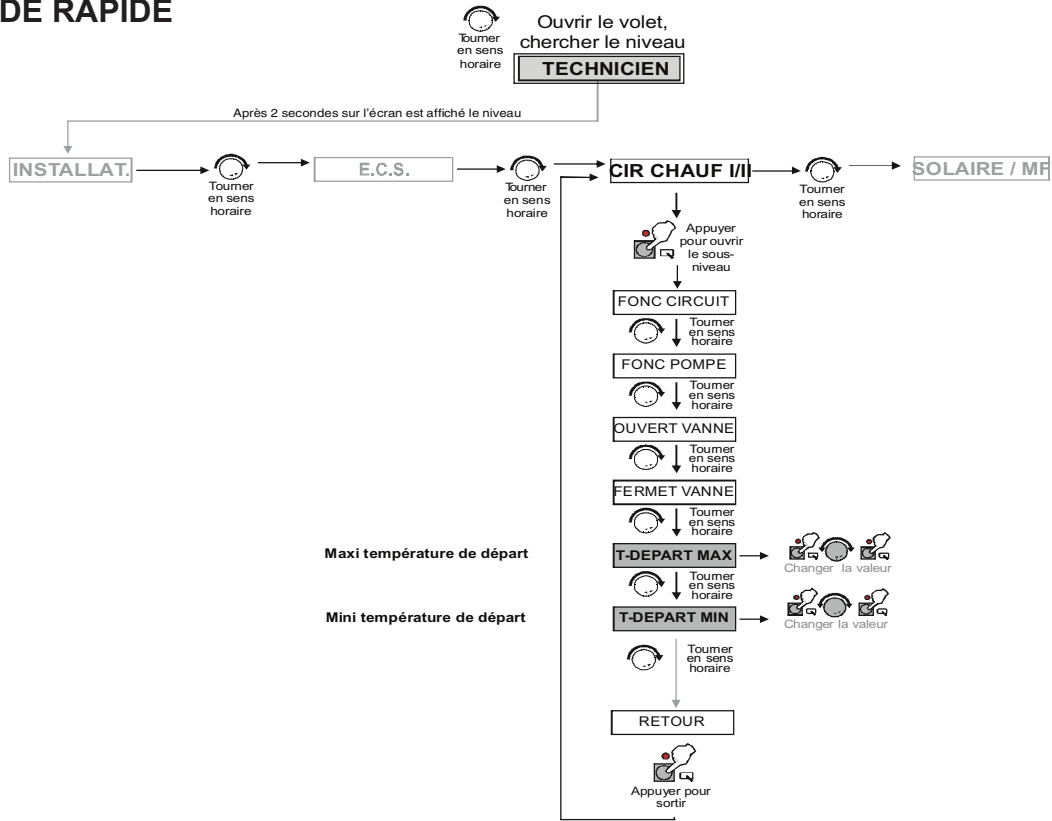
DE RAPIDE

Tourner en sens horaire

Ouvrir le volet, chercher le niveau

TECHNICIEN

Après 2 secondes sur l'écran est affiché le niveau

INSTALLAT.

Tourner en sens horaire

E.C.S.

Tourner en sens horaire

CIR CHAUF I/II

Tourner en sens horaire

SOLAIRE / MF

Appuyer pour ouvrir le sous-niveau

FONC CIRCUIT

Tourner en sens horaire

FONC POMPE

Tourner en sens horaire

OUVERT VANNE

Tourner en sens horaire

FERMET VANNE

Tourner en sens horaire

Maxi température de départ

T-DEPART MAX

Changer la valeur

Tourner en sens horaire

Mini température de départ

T-DEPART MIN

Changer la valeur

Tourner en sens horaire

RETOUR

Appuyer pour sortir